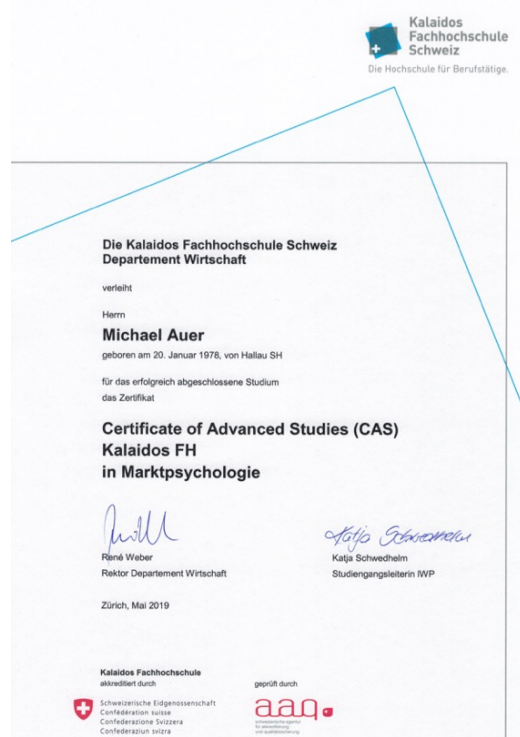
Kalaidos Fachhochschule Schweiz
Die Hochschule für Berufstätige.

Die Kalaidos Fachhochschule Schweiz
Departement Wirtschaft

verleiht

Herrn
Michael Auer
geboren am 20. Januar 1978, von Hallau SH

für das erfolgreich abgeschlossene Studium
das Zertifikat

Certificate of Advanced Studies (CAS)
Kalaidos FH
in Marktpsychologie

René Weber
Rektor Departement Wirtschaft

Katja Schwedhelm
Katja Schwedhelm
Studiengangsleiterin IWP

Zürich, Mai 2019

Kalaidos Fachhochschule
akkreditiert durch

Schweizerische Eidgenossenschaft
Confédération suisse
Confederazione Svizzera
Confederaziun svizra

geprüft durch

aaq
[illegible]